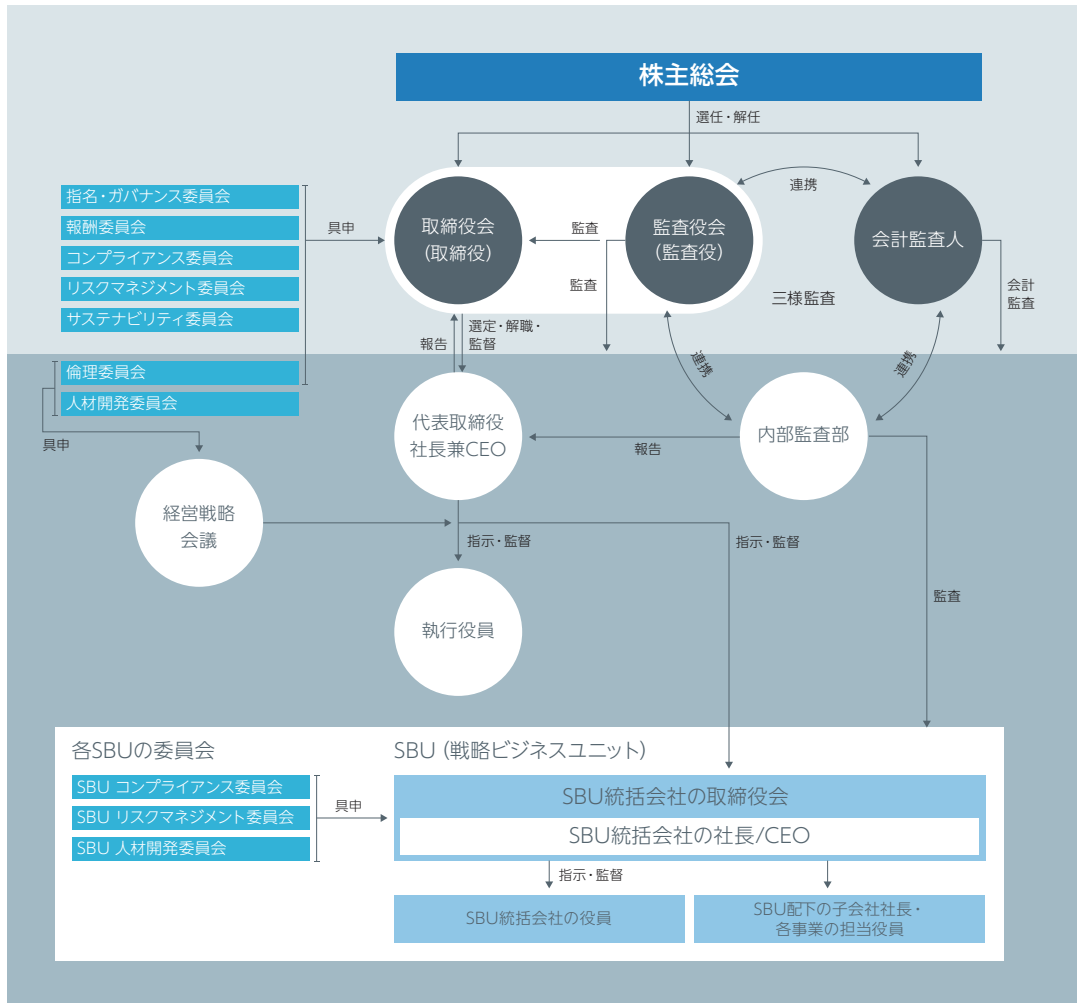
株主総会

選任・解任

指名・ガバナンス委員会
報酬委員会
コンプライアンス委員会
リスクマネジメント委員会
サステナビリティ委員会
倫理委員会
人材開発委員会

具申

取締役会
(取締役)

監査

監査役会
(監査役)

監査

連携

会計監査人

三様監査

会計
監査

報告

選定・解職・
監督

連携

連携

具申

代表取締役
社長兼CEO

報告

内部監査部

経営戦略
会議

指示・監督

指示・監督

監査

執行役員

各SBUの委員会

SBU コンプライアンス委員会
SBU リスクマネジメント委員会
SBU 人材開発委員会

具申

SBU (戦略ビジネスユニット)

SBU統括会社の取締役会

SBU統括会社の社長/CEO

指示・監督

SBU統括会社の役員

SBU配下の子会社社長・
各事業の担当役員